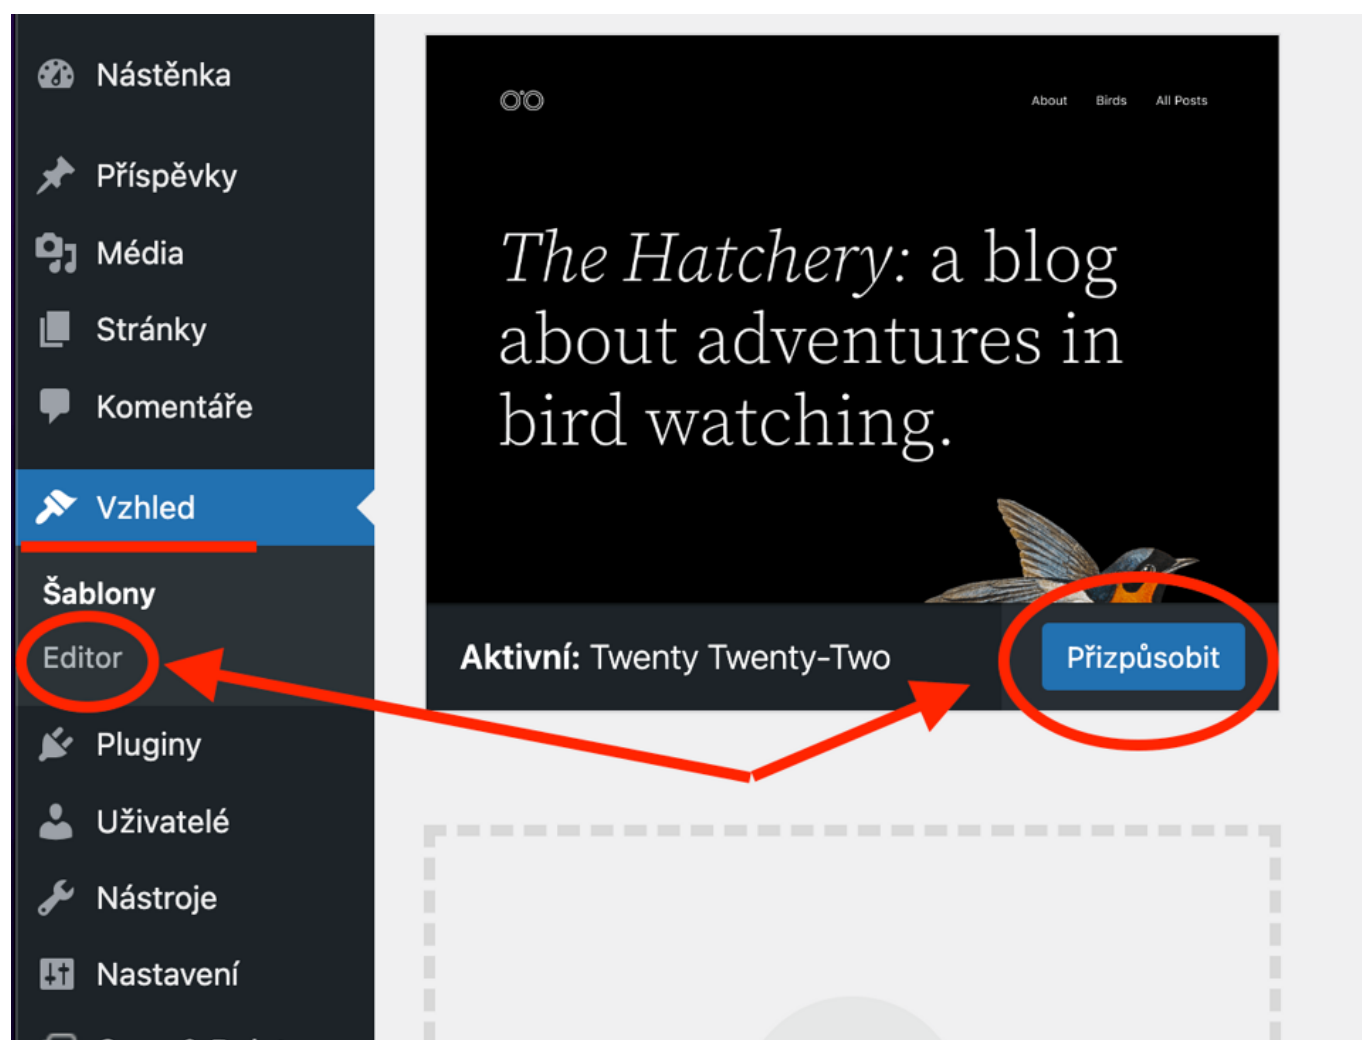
Nástěnka

Příspěvky

Média

Stránky

Komentáře

Vzhled

Šablony

Editor

Pluginy

Uživatelé

Nástroje

Nastavení

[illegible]

About Birds All Posts

*The Hatchery:* a blog about adventures in bird watching.

**Aktivní:** Twenty Twenty-Two

Přizpůsobit